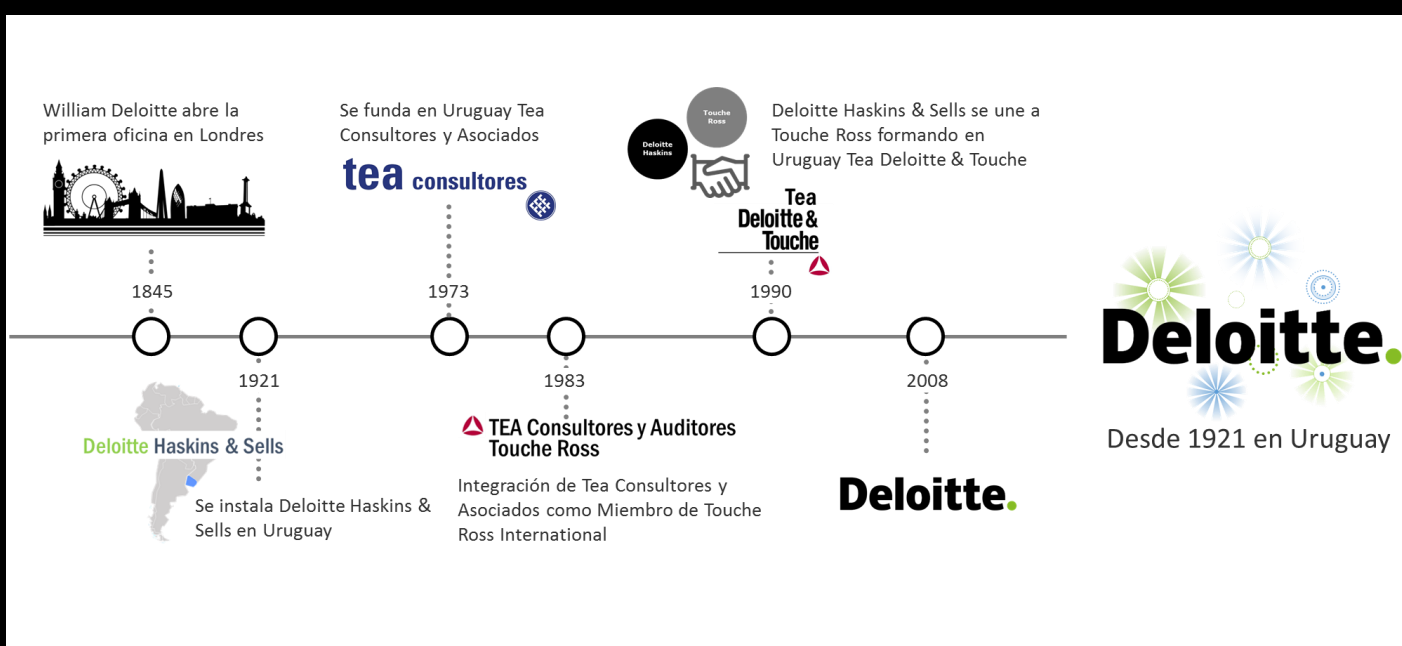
William Deloitte abre la primera oficina en Londres

1845

1921

Deloitte Haskins & Sells

Se instala Deloitte Haskins & Sells en Uruguay

Se funda en Uruguay Tea Consultores y Asociados

tea consultores

1973

1983

TEA Consultores y Auditores Touche Ross

Integración de Tea Consultores y Asociados como Miembro de Touche Ross International

Touche Ross

Deloitte Haskins

Deloitte Haskins & Sells se une a Touche Ross formando en Uruguay Tea Deloitte & Touche

Tea Deloitte & Touche

1990

2008

Deloitte.

Deloitte.

Desde 1921 en Uruguay